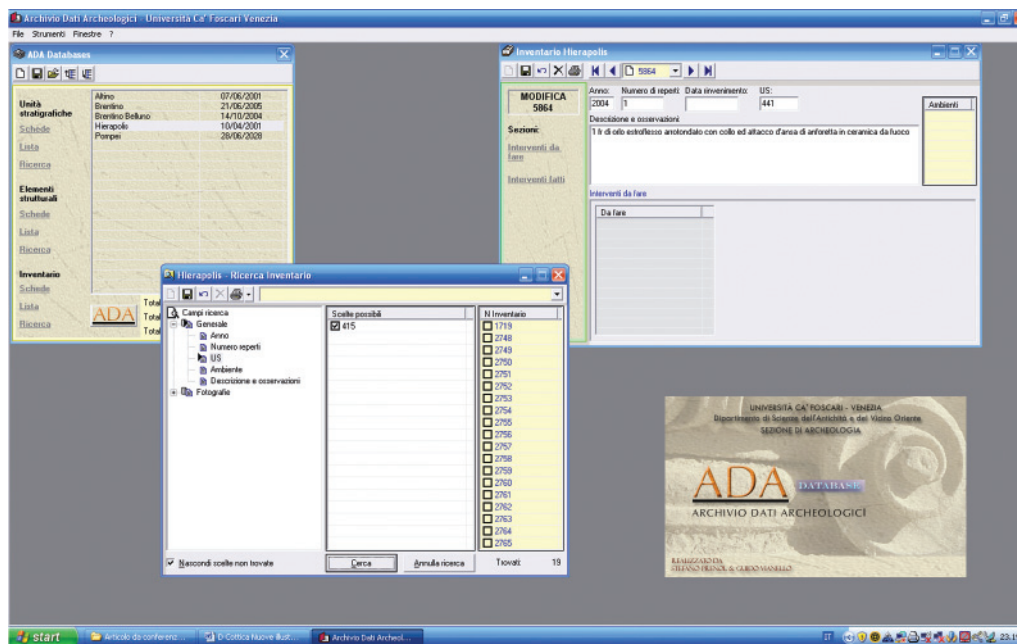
Archivio Dati Archeologici - Università Ca' Foscari Venezia
File Strumenti Finestre ?

ADA Databases

Unità stratigrafiche
Schede
Lista
Ricerca

Elementi strutturali
Schede
Lista
Ricerca

Inventario
Schede
Lista
Ricerca

| | |
|---|---|
| Altino | 07/06/2001 |
| Brentino | 21/06/2005 |
| Brentino Belluno | 14/10/2004 |
| Hierapolis | 10/04/2001 |
| Pompei | 28/06/2028 |

ADA
Total
Total
Total

Inventario Hierapolis
5864
MODIFICA 5864
Sezioni:
Interventi da fare
Interventi fatti
Anno: 2004
Numero di reperti: 1
Data rinvenimento:
US: 441
Descrizione e osservazioni:
1 fr di orlo estroflesso arrotondato con collo ed attacco d'ansa di anforetta in ceramica da fuoco
Ambienti
Interventi da fare
Da fare

Hierapolis - Ricerca Inventario
Campi ricerca
Generale
Anno
Numero reperti
US
Ambiente
Descrizione e osservazioni
Fotografie
Scelte possibili
415
N Inventario
1719
2748
2749
2750
2751
2752
2753
2754
2755
2756
2757
2758
2759
2760
2761
2762
2763
2764
2765
Nascondi scelte non trovate
Cerca
Annulla ricerca
Trovati: 19

UNIVERSITÀ CA' FOSCARI - VENEZIA
Dipartimento di Scienze dell'Antichità e del Vicino Oriente
SEZIONE DI ARCHEOLOGIA
ADA
DATABASE
ARCHIVIO DATI ARCHEOLOGICI
REALIZZATO DA
STEFANO FRIMOL & GUIDO MANELLO

start
Articolo da conferenz...
D Cottica Nuove illust...
Archivio Dati Archeol...
IT
23.1